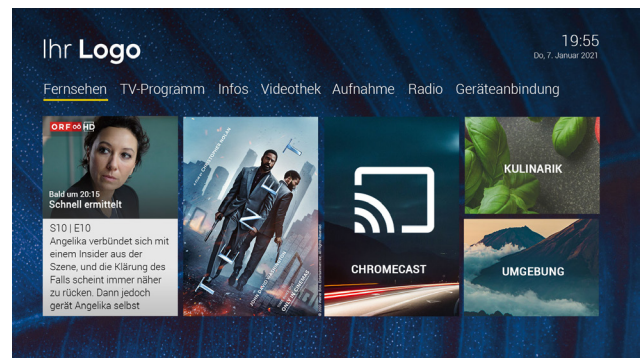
Ihr Logo

19:55
Do, 7. Januar 2021

Fernsehen TV-Programm Infos Videothek Aufnahme Radio Geräteanbindung

ORF ∞ HD

Bald um 20:15
Schnell ermittelt

S10 | E10
Angelika verbündet sich mit einem Insider aus der Szene, und die Klärung des Falls scheint immer näher zu rücken. Dann jedoch gerät Angelika selbst

TENET

CHROMECAST

KULINARIK

UMGEBUNG